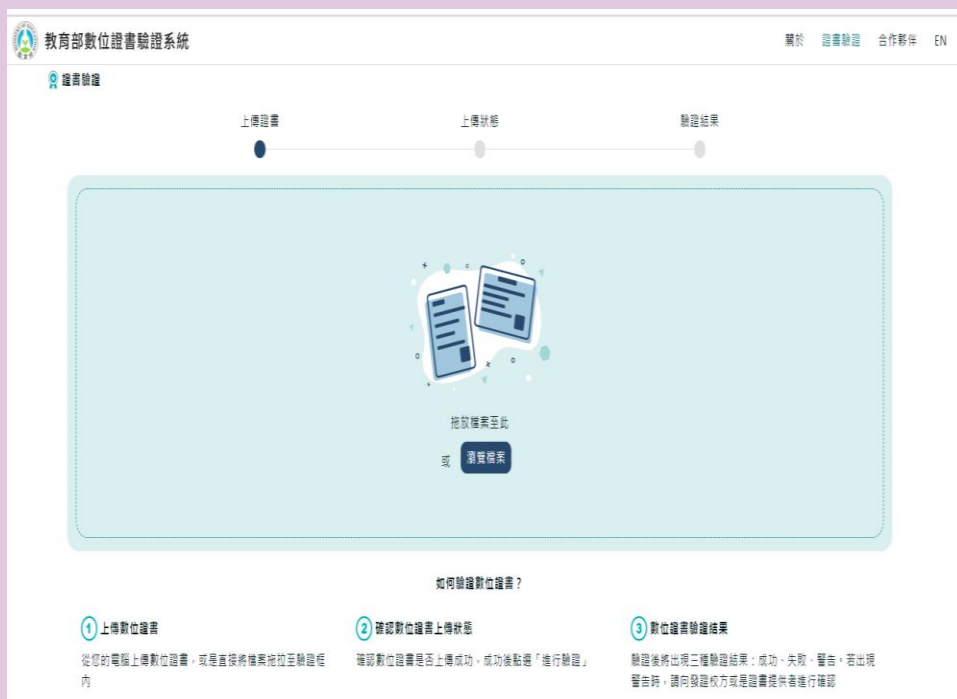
教育部數位證書驗證系統

關於　證書驗證　合作夥伴　EN

證書驗證

上傳證書　上傳狀態　驗證結果

拖放檔案至此

或 瀏覽檔案

如何驗證數位證書？

1 上傳數位證書

從您的電腦上傳數位證書，或是直接將檔案拖拉至驗證框內

2 確認數位證書上傳狀態

確認數位證書是否上傳成功，成功後點選「進行驗證」

3 數位證書驗證結果

驗證後將出現三種驗證結果：成功、失敗、警告，若出現警告時，請向發證校方或是證書提供者進行確認